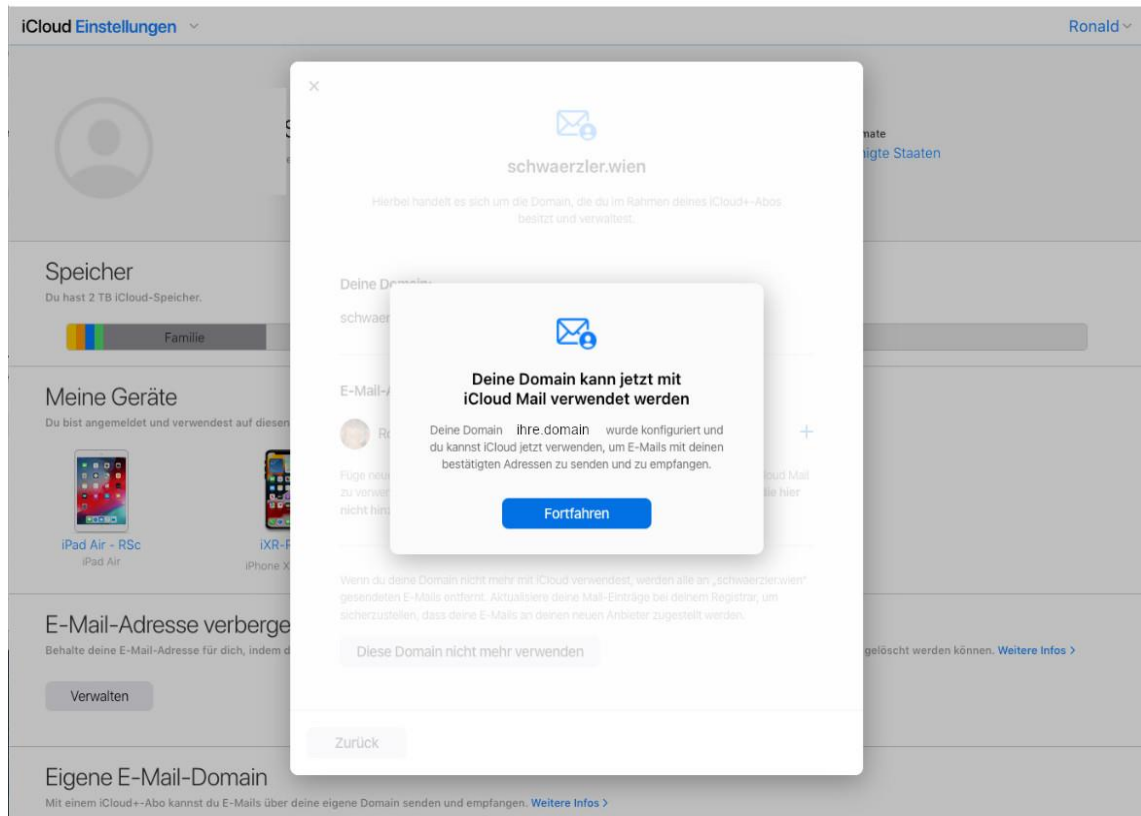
iCloud Einstellungen

Ronald

mate
nigte Staaten

Speicher
Du hast 2 TB iCloud-Speicher.

Familie

Meine Geräte
Du bist angemeldet und verwendest auf diesen

iPad Air - RSc
iPad Air

iXR-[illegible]
iPhone X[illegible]

E-Mail-Adresse verberge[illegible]
Behalte deine E-Mail-Adresse für dich, indem d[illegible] gelöscht werden können. Weitere Infos >

Verwalten

Eigene E-Mail-Domain
Mit einem iCloud+-Abo kannst du E-Mails über deine eigene Domain senden und empfangen. Weitere Infos >

×

schwaerzler.wien

Hierbei handelt es sich um die Domain, die du im Rahmen deines iCloud+-Abos besitzt und verwaltest.

Deine Do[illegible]

schwaer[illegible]

E-Mail-A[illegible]

R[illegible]

Füge neu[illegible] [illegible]loud Mail
zu verwe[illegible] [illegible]ie hier
nicht hin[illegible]

Wenn du deine Domain nicht mehr mit iCloud verwendest, werden alle an „schwaerzler.wien" gesendeten E-Mails entfernt. Aktualisiere deine Mail-Einträge bei deinem Registrar, um sicherzustellen, dass deine E-Mails an deinen neuen Anbieter zugestellt werden.

Diese Domain nicht mehr verwenden

Zurück

Deine Domain kann jetzt mit iCloud Mail verwendet werden

Deine Domain ihre.domain wurde konfiguriert und du kannst iCloud jetzt verwenden, um E-Mails mit deinen bestätigten Adressen zu senden und zu empfangen.

Fortfahren